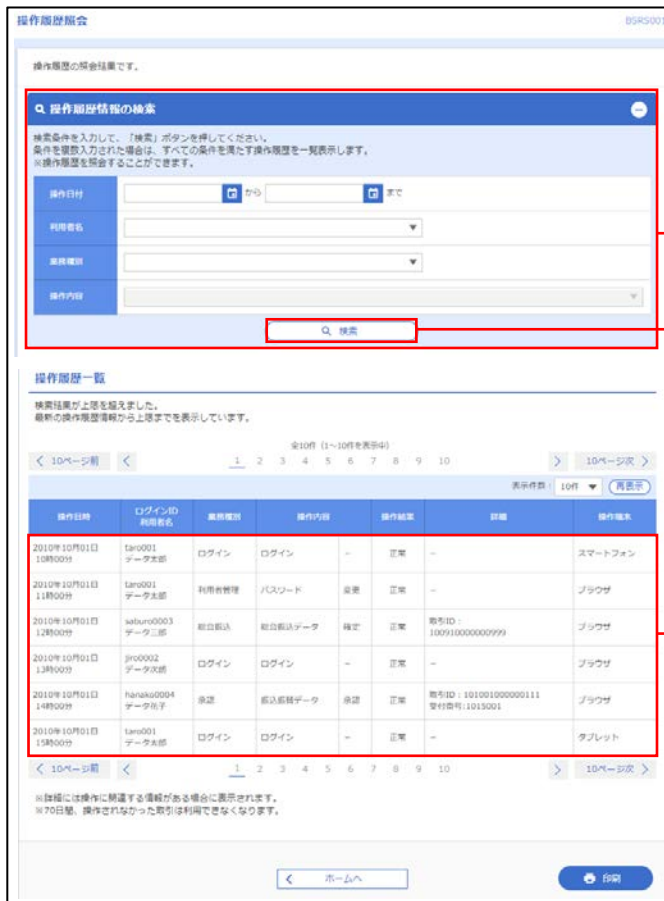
操作履歴照会

BSRS001

操作履歴の照会結果です。

操作履歴情報の検索

検索条件を入力して、「検索」ボタンを押してください。
条件を複数入力された場合は、すべての条件を満たす操作履歴を一覧表示します。
※操作履歴を照会することができます。

| 操作日付 | から まで |
|---|---|
| 利用者名 | |
| 業務種別 | |
| 操作内容 | |

検索

操作履歴一覧

検索結果が上限を超えました。
最新の操作履歴情報から上限までを表示しています。

全10件（1～10件を表示中）

< 10ページ前 < 1 2 3 4 5 6 7 8 9 10 > 10ページ次 >

表示件数： 10件 再表示

| 操作日時 | ログインID 利用者名 | 業務種別 | 操作内容 | | 操作結果 | 詳細 | 操作端末 |
|---|---|---|---|---|---|---|---|
| 2010年10月01日 10時00分 | taro001 データ太郎 | ログイン | ログイン | － | 正常 | － | スマートフォン |
| 2010年10月01日 11時00分 | taro001 データ太郎 | 利用者管理 | パスワード | 変更 | 正常 | － | ブラウザ |
| 2010年10月01日 12時00分 | saburo0003 データ三郎 | 総合振込 | 総合振込データ | 確定 | 正常 | 取引ID：100910000000999 | ブラウザ |
| 2010年10月01日 13時00分 | jiro0002 データ次郎 | ログイン | ログイン | － | 正常 | － | ブラウザ |
| 2010年10月01日 14時00分 | hanako0004 データ花子 | 承認 | 振込振替データ | 承認 | 正常 | 取引ID：101001000000111 受付番号：1015001 | ブラウザ |
| 2010年10月01日 15時00分 | taro001 データ太郎 | ログイン | ログイン | － | 正常 | － | タブレット |

< 10ページ前 < 1 2 3 4 5 6 7 8 9 10 > 10ページ次 >

※詳細には操作に関連する情報がある場合に表示されます。
※70日間、操作されなかった取引は利用できなくなります。

< ホームへ

印刷